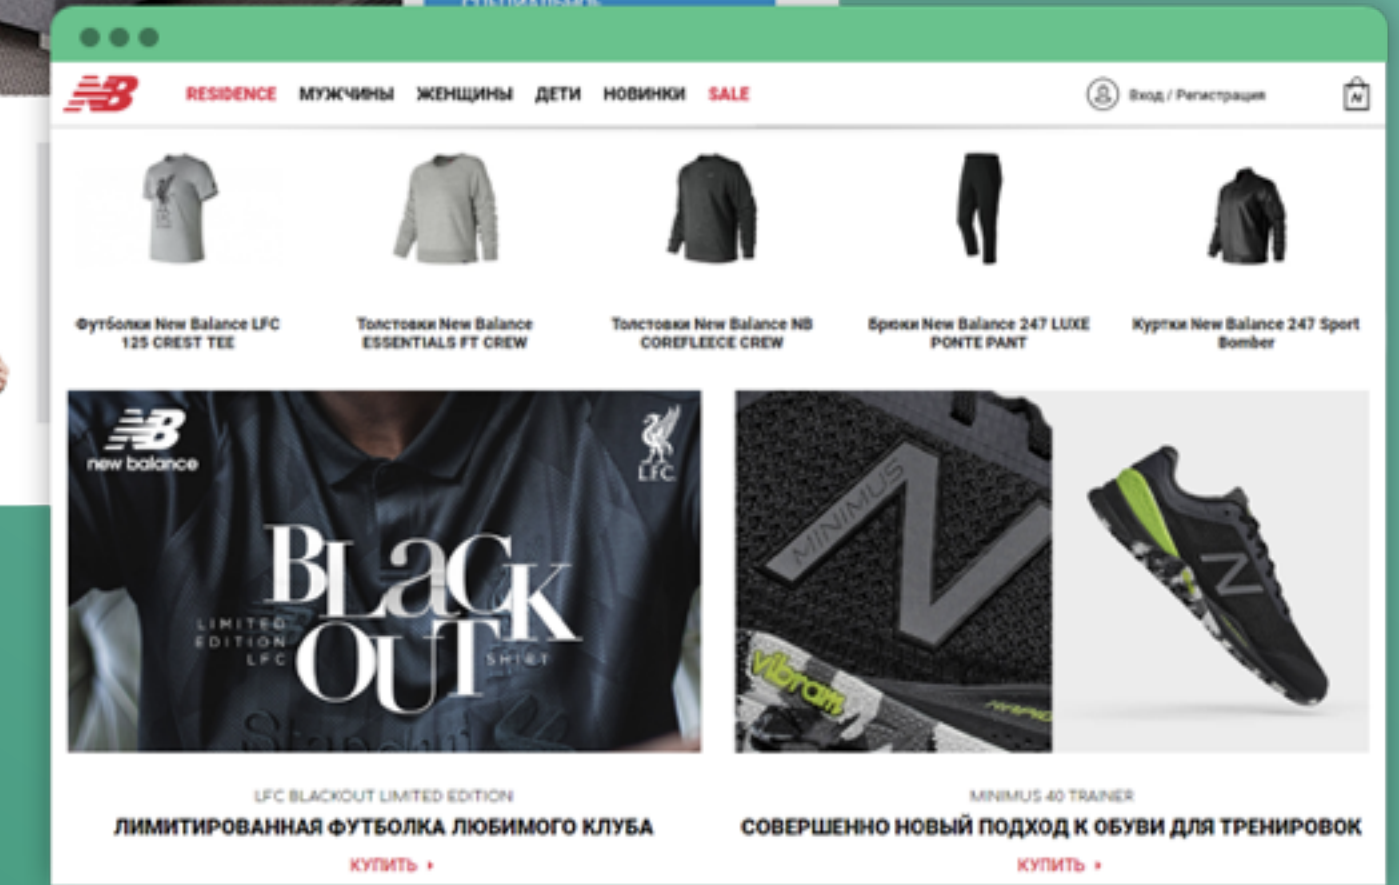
RESIDENCE МУЖЧИНЫ ЖЕНЩИНЫ ДЕТИ НОВИНКИ SALE

Вход / Регистрация

Футболки New Balance LFC 125 CREST TEE

Толстовки New Balance ESSENTIALS FT CREW

Толстовки New Balance NB COREFLEECE CREW

Брюки New Balance 247 LUXE PONTE PANT

Куртки New Balance 247 Sport Bomber

new balance

LFC

BLACK OUT

LIMITED EDITION LFC

SHIRT

MINIMUS

vibram

LFC BLACKOUT LIMITED EDITION

ЛИМИТИРОВАННАЯ ФУТБОЛКА ЛЮБИМОГО КЛУБА

КУПИТЬ ›

MINIMUS 40 TRAINER

СОВЕРШЕННО НОВЫЙ ПОДХОД К ОБУВИ ДЛЯ ТРЕНИРОВОК

КУПИТЬ ›